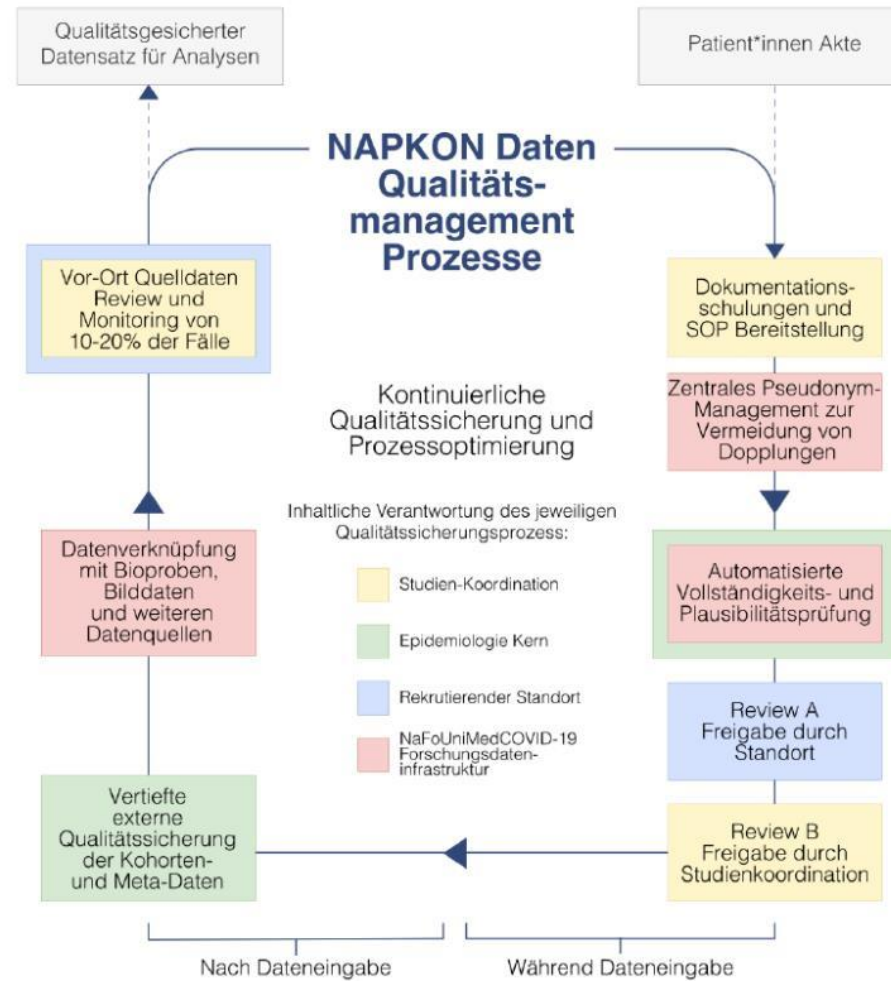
Qualitätsgesicherter Datensatz für Analysen

Patient*innen Akte

NAPKON Daten Qualitätsmanagement Prozesse

Vor-Ort Quelldaten Review und Monitoring von 10-20% der Fälle

Dokumentationsschulungen und SOP Bereitstellung

Kontinuierliche Qualitätssicherung und Prozessoptimierung

Zentrales Pseudonym-Management zur Vermeidung von Dopplungen

Inhaltliche Verantwortung des jeweiligen Qualitätssicherungsprozess:

Studien-Koordination

Epidemiologie Kern

Rekrutierender Standort

NaFoUniMedCOVID-19 Forschungsdateninfrastruktur

Datenverknüpfung mit Bioproben, Bilddaten und weiteren Datenquellen

Automatisierte Vollständigkeits- und Plausibilitätsprüfung

Review A Freigabe durch Standort

Vertiefte externe Qualitätssicherung der Kohorten- und Meta-Daten

Review B Freigabe durch Studienkoordination

Nach Dateneingabe

Während Dateneingabe